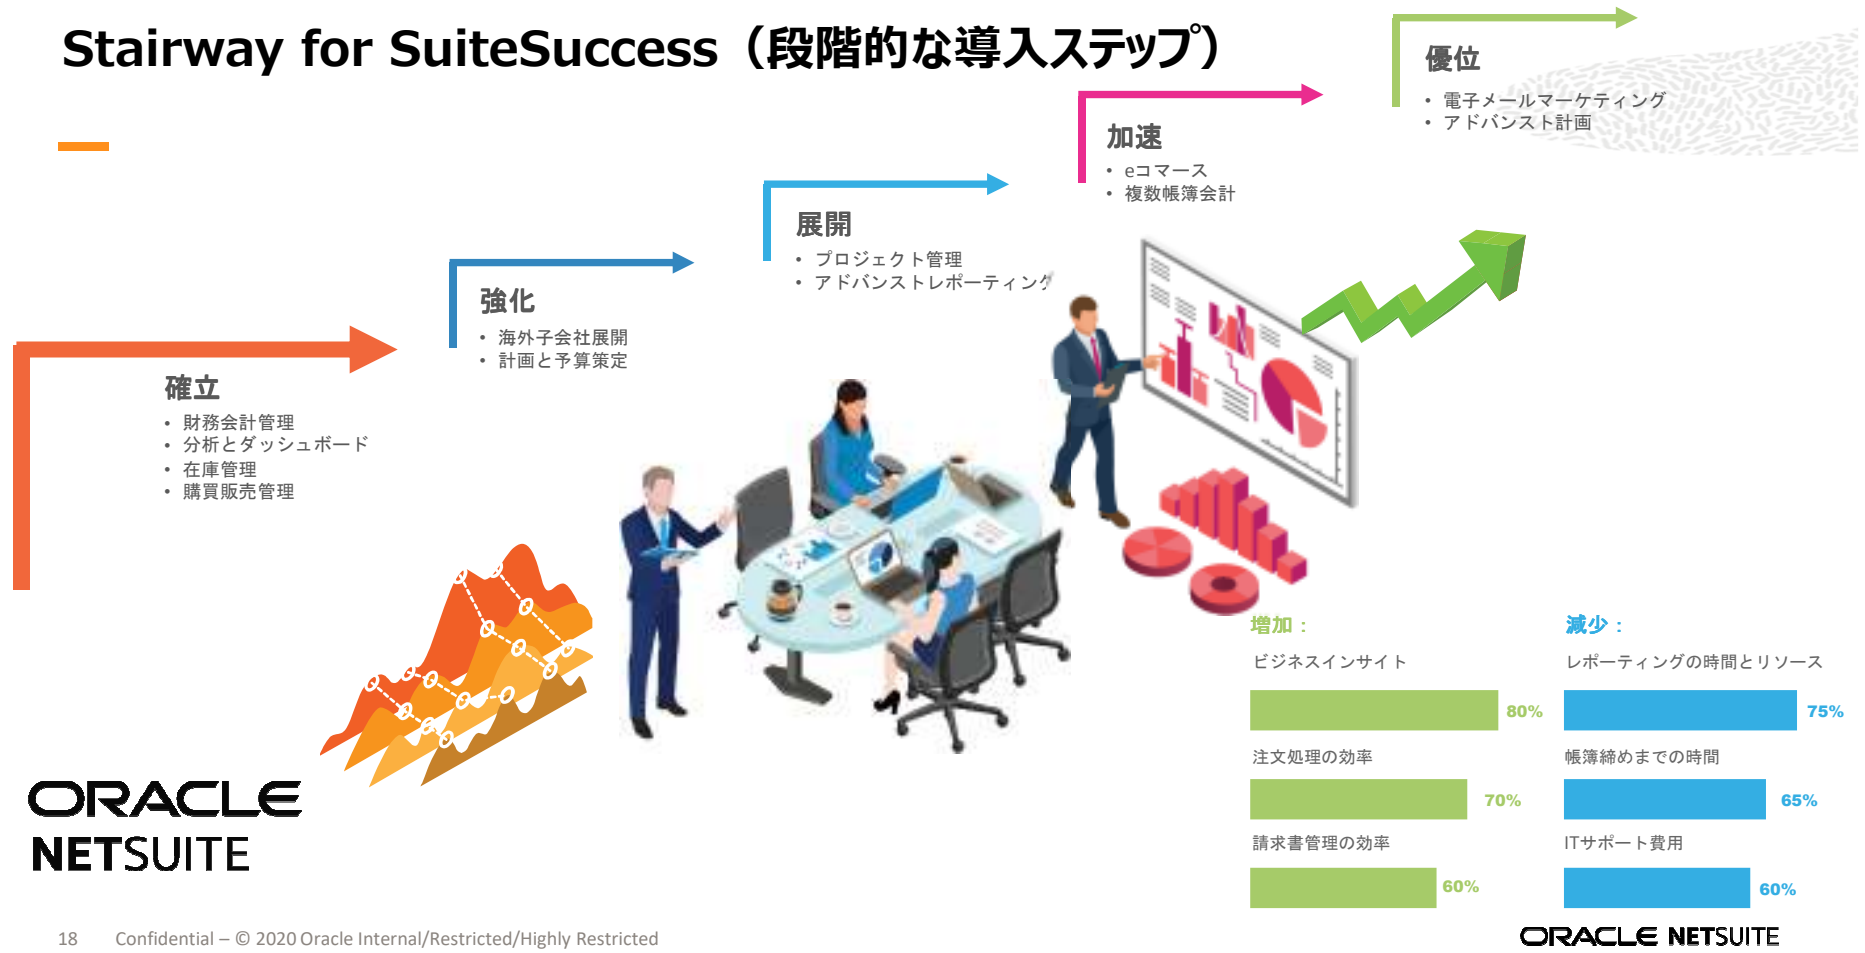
Stairway for SuiteSuccess（段階的な導入ステップ）

優位
• 電子メールマーケティング
• アドバンスト計画

加速
• eコマース
• 複数帳簿会計

展開
• プロジェクト管理
• アドバンストレポーティング

強化
• 海外子会社展開
• 計画と予算策定

確立
• 財務会計管理
• 分析とダッシュボード
• 在庫管理
• 購買販売管理

増加：
ビジネスインサイト
80%
注文処理の効率
70%
請求書管理の効率
60%

減少：
レポーティングの時間とリソース
75%
帳簿締めまでの時間
65%
ITサポート費用
60%

ORACLE
NETSUITE

18 Confidential – © 2020 Oracle Internal/Restricted/Highly Restricted

ORACLE NETSUITE